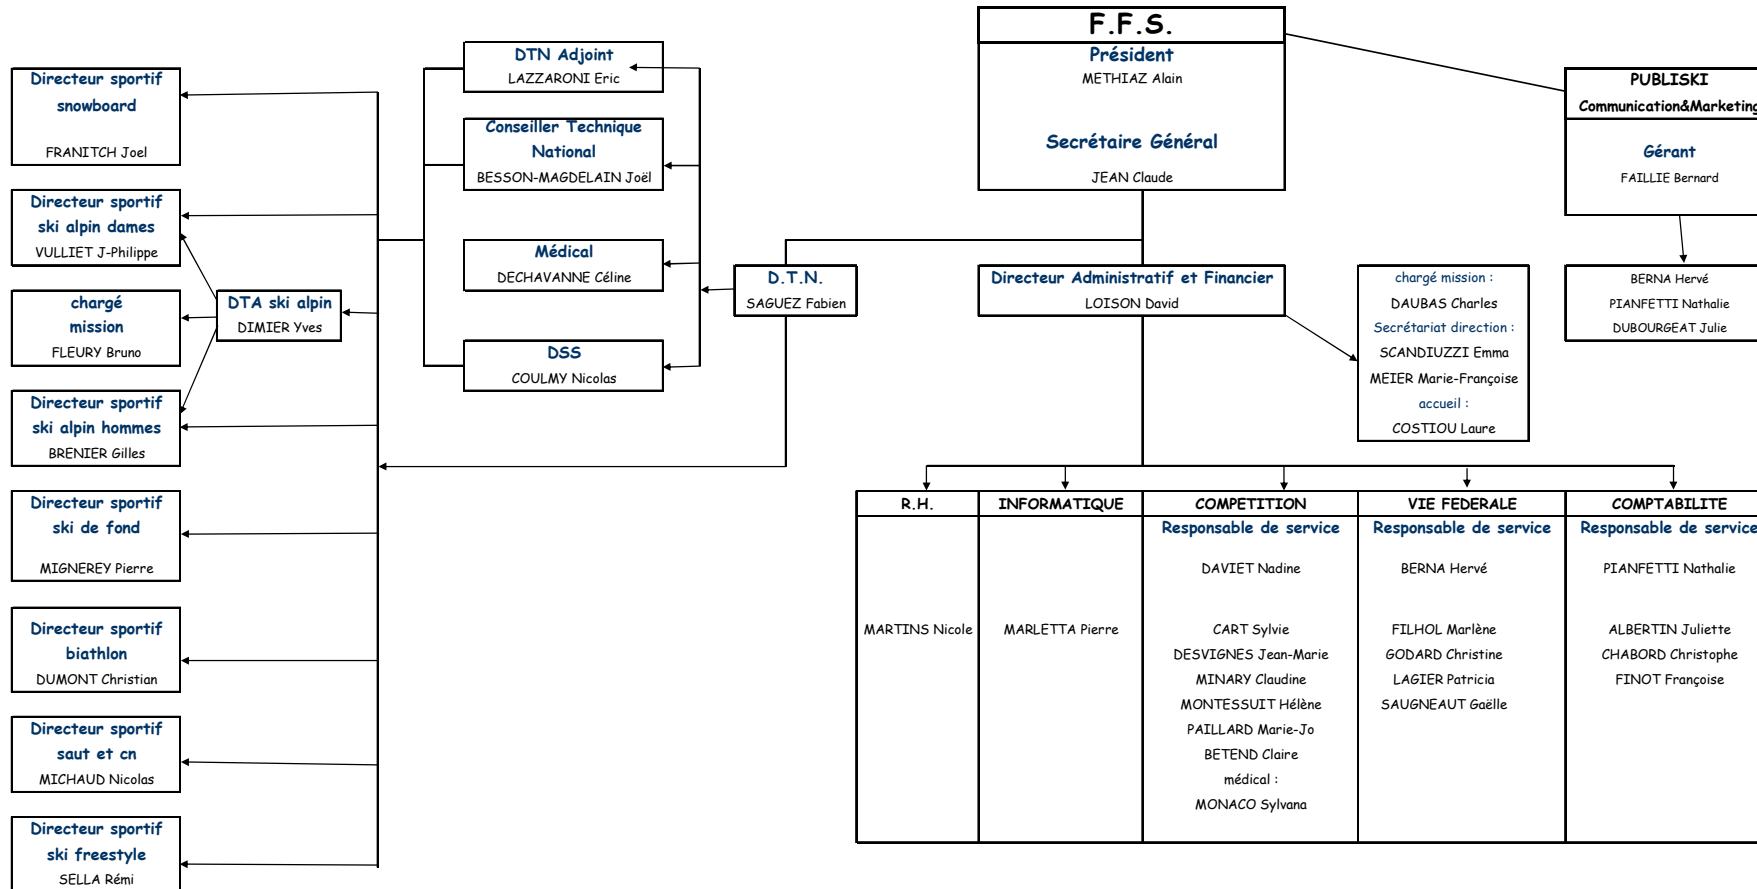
F.F.S.
Président
METHIAZ Alain

Secrétaire Général
JEAN Claude

PUBLISKI
Communication&Marketing

Gérant
FAILLIE Bernard

BERNA Hervé
PIANFETTI Nathalie
DUBOURGEAT Julie

DTN Adjoint
LAZZARONI Eric

Conseiller Technique National
BESSON-MAGDELAIN Joël

Médical
DECHAVANNE Céline

DSS
COULMY Nicolas

D.T.N.
SAGUEZ Fabien

Directeur Administratif et Financier
LOISON David

chargé mission :
DAUBAS Charles
Secrétariat direction :
SCANDIUZZI Emma
MEIER Marie-Françoise
accueil :
COSTIOU Laure

Directeur sportif snowboard
FRANITCH Joel

Directeur sportif ski alpin dames
VULLIET J-Philippe

chargé mission
FLEURY Bruno

DTA ski alpin
DIMIER Yves

Directeur sportif ski alpin hommes
BRENIER Gilles

Directeur sportif ski de fond
MIGNEREY Pierre

Directeur sportif biathlon
DUMONT Christian

Directeur sportif saut et cn
MICHAUD Nicolas

Directeur sportif ski freestyle
SELLA Rémi

| R.H. | INFORMATIQUE | COMPETITION | VIE FEDERALE | COMPTABILITE |
|---|---|---|---|---|
| | | Responsable de service | Responsable de service | Responsable de service |
| | | DAVIET Nadine | BERNA Hervé | PIANFETTI Nathalie |
| MARTINS Nicole | MARLETTA Pierre | CART Sylvie<br>DESVIGNES Jean-Marie<br>MINARY Claudine<br>MONTESSUIT Hélène<br>PAILLARD Marie-Jo<br>BETEND Claire<br>médical :<br>MONACO Sylvana | FILHOL Marlène<br>GODARD Christine<br>LAGIER Patricia<br>SAUGNEAUT Gaëlle | ALBERTIN Juliette<br>CHABORD Christophe<br>FINOT Françoise |